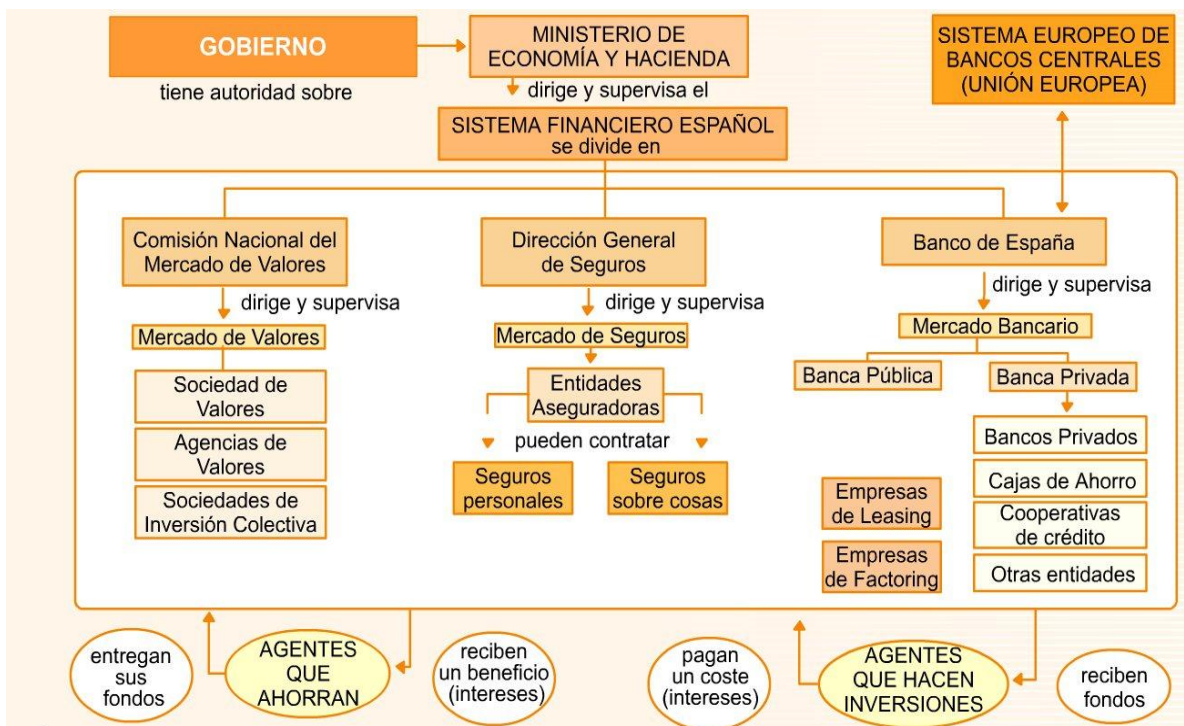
GOBIERNO

tiene autoridad sobre

MINISTERIO DE ECONOMÍA Y HACIENDA

dirige y supervisa el

SISTEMA EUROPEO DE BANCOS CENTRALES (UNIÓN EUROPEA)

SISTEMA FINANCIERO ESPAÑOL
se divide en

Comisión Nacional del Mercado de Valores

dirige y supervisa

Mercado de Valores

Sociedad de Valores

Agencias de Valores

Sociedades de Inversión Colectiva

Dirección General de Seguros

dirige y supervisa

Mercado de Seguros

Entidades Aseguradoras

pueden contratar

Seguros personales

Seguros sobre cosas

Banco de España

dirige y supervisa

Mercado Bancario

Banca Pública

Banca Privada

Bancos Privados

Cajas de Ahorro

Cooperativas de crédito

Otras entidades

Empresas de Leasing

Empresas de Factoring

entregan sus fondos

AGENTES QUE AHORRAN

reciben un beneficio (intereses)

pagan un coste (intereses)

AGENTES QUE HACEN INVERSIONES

reciben fondos